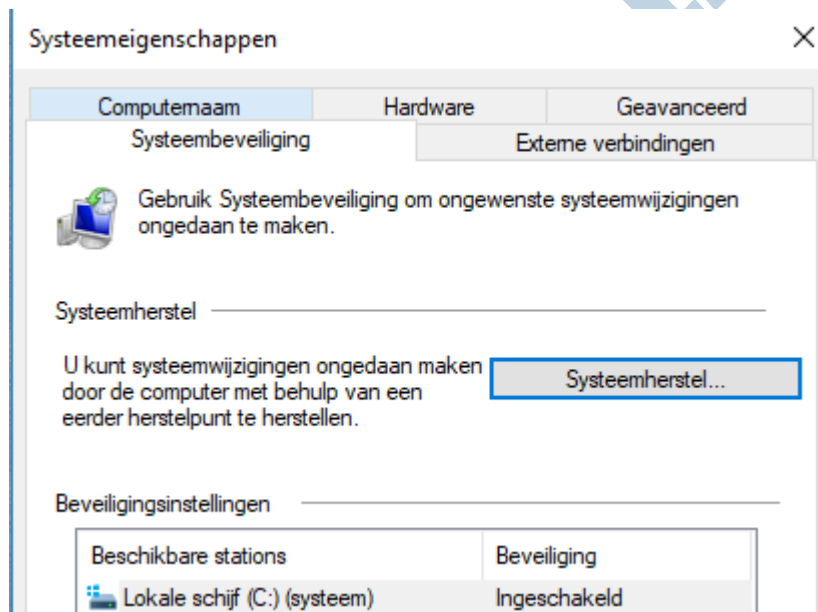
Systeemeigenschappen

×

Computernaam

Hardware

Geavanceerd

Systeembeveiliging

Externe verbindingen

Gebruik Systeembeveiliging om ongewenste systeemwijzigingen ongedaan te maken.

Systeemherstel

U kunt systeemwijzigingen ongedaan maken door de computer met behulp van een eerder herstelpunt te herstellen.

Systeemherstel...

Beveiligingsinstellingen

| Beschikbare stations | Beveiliging |
|---|---|
| Lokale schijf (C:) (systeem) | Ingeschakeld |